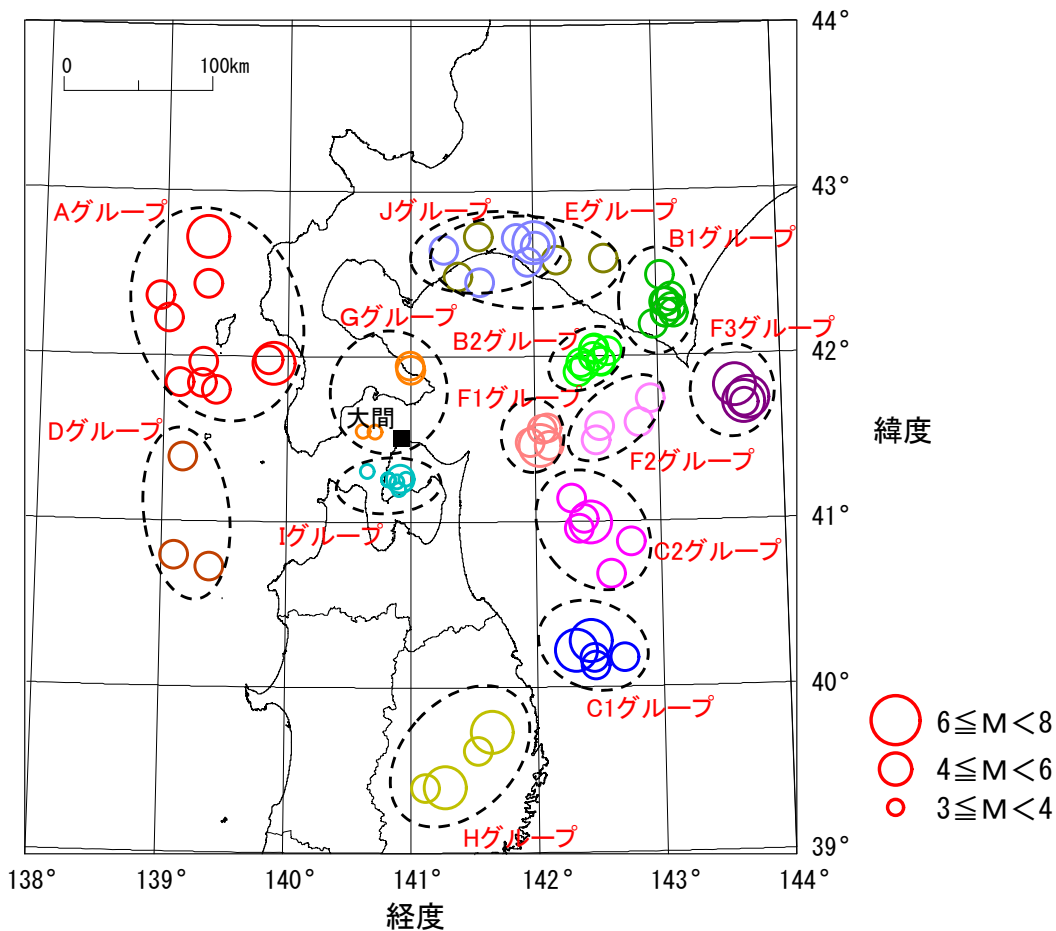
0 100km

44°
43°
42°
41°
40°
39°

Aグループ
Jグループ
Eグループ
B1グループ
Gグループ
B2グループ
F3グループ
大間
F1グループ
Dグループ
F2グループ
Iグループ
C2グループ
C1グループ
Hグループ

緯度

6≦M＜8
4≦M＜6
3≦M＜4

138°
139°
140°
141°
142°
143°
144°
経度